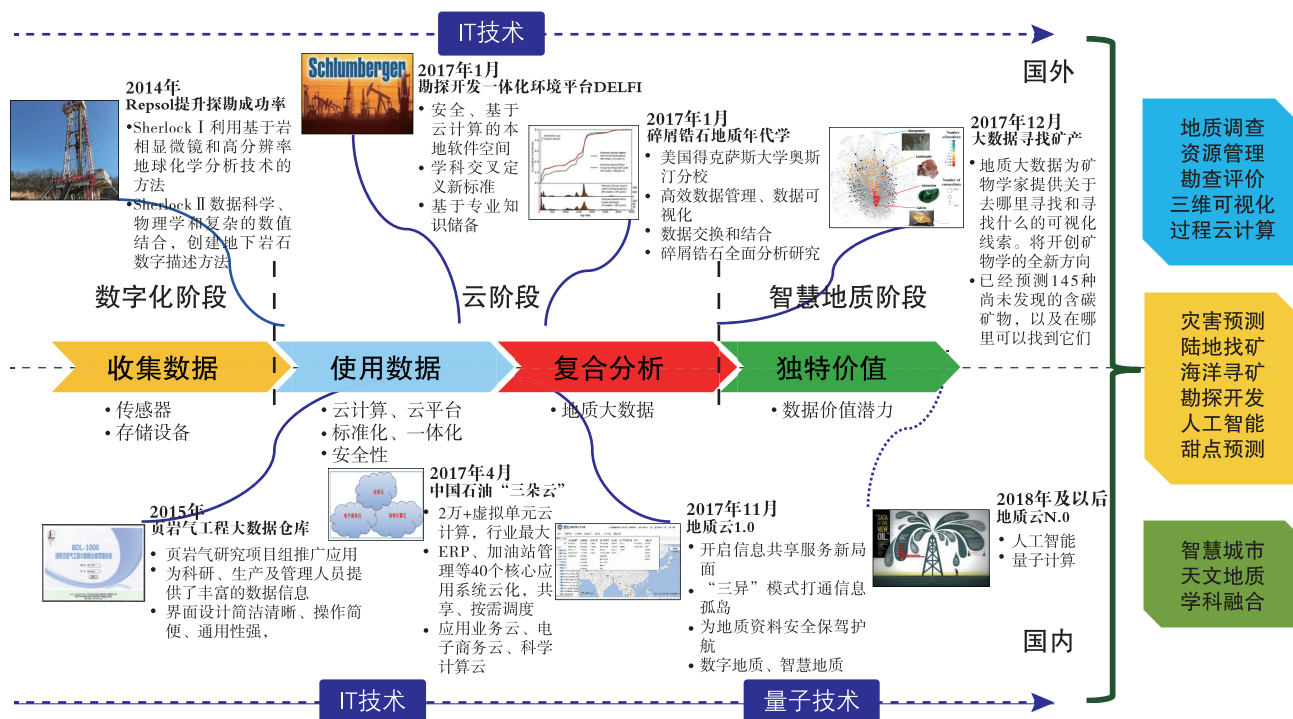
IT技术

国外

2014年
Repsol提升探勘成功率
•Sherlock Ⅰ 利用基于岩相显微镜和高分辨率地球化学分析技术的方法
•Sherlock Ⅱ 数据科学、物理学和复杂的数值结合，创建地下岩石数字描述方法

Schlumberger

2017年1月
勘探开发一体化环境平台DELFI
• 安全、基于云计算的本地软件空间
• 学科交叉定义新标准
• 基于专业知识储备

2017年1月
碎屑锆石地质年代学
• 美国得克萨斯大学奥斯汀分校
• 高效数据管理、数据可视化
• 数据交换和结合
• 碎屑锆石全面分析研究

2017年12月
大数据寻找矿产
• 地质大数据为矿物学家提供关于去哪里寻找和寻找什么的可视化线索。将开创矿物学的全新方向
• 已经预测145种尚未发现的含碳矿物，以及在哪里可以找到它们

地质调查
资源管理
勘查评价
三维可视化
过程云计算

数字化阶段
云阶段
智慧地质阶段

收集数据
使用数据
复合分析
独特价值

• 传感器
• 存储设备

• 云计算、云平台
• 标准化、一体化
• 安全性

• 地质大数据

• 数据价值潜力

灾害预测
陆地找矿
海洋寻矿
勘探开发
人工智能
甜点预测

2017年4月
中国石油“三朵云”
• 2万+虚拟单元云计算，行业最大
• ERP、加油站管理等40个核心应用系统云化，共享、按需调度
• 应用业务云、电子商务云、科学计算云

2015年
页岩气工程大数据仓库
• 页岩气研究项目组推广应用
• 为科研、生产及管理人员提供了丰富的数据信息
• 界面设计简洁清晰、操作简便、通用性强，

BDL-1000

2017年11月
地质云1.0
• 开启信息共享服务新局面
• “三异”模式打通信息孤岛
• 为地质资料安全保驾护航
• 数字地质、智慧地质

2018年及以后
地质云N.0
• 人工智能
• 量子计算

智慧城市
天文地质
学科融合

国内

IT技术
量子技术